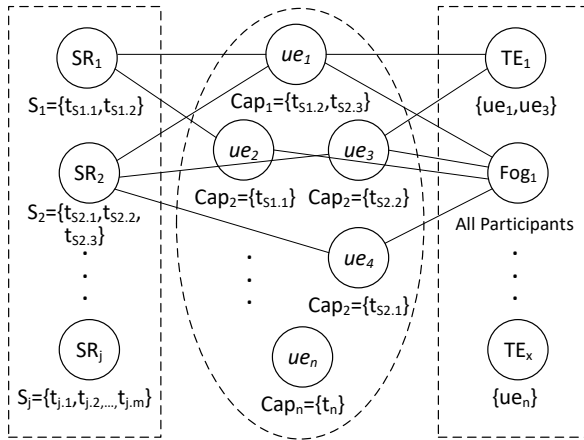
$SR_1$

$S_1=\{t_{S1.1},t_{S1.2}\}$

$SR_2$

$S_2=\{t_{S2.1},t_{S2.2},t_{S2.3}\}$

.
.
.

$SR_j$

$S_j=\{t_{j.1},t_{j.2,...,}t_{j.m}\}$

$ue_1$

$Cap_1=\{t_{S1.2},t_{S2.3}\}$

$ue_2$

$Cap_2=\{t_{S1.1}\}$

$ue_3$

$Cap_2=\{t_{S2.2}\}$

$ue_4$

$Cap_2=\{t_{S2.1}\}$

.
.
.

$ue_n$

$Cap_n=\{t_n\}$

$TE_1$

$\{ue_1,ue_3\}$

$Fog_1$

All Participants

.
.
.

$TE_x$

$\{ue_n\}$